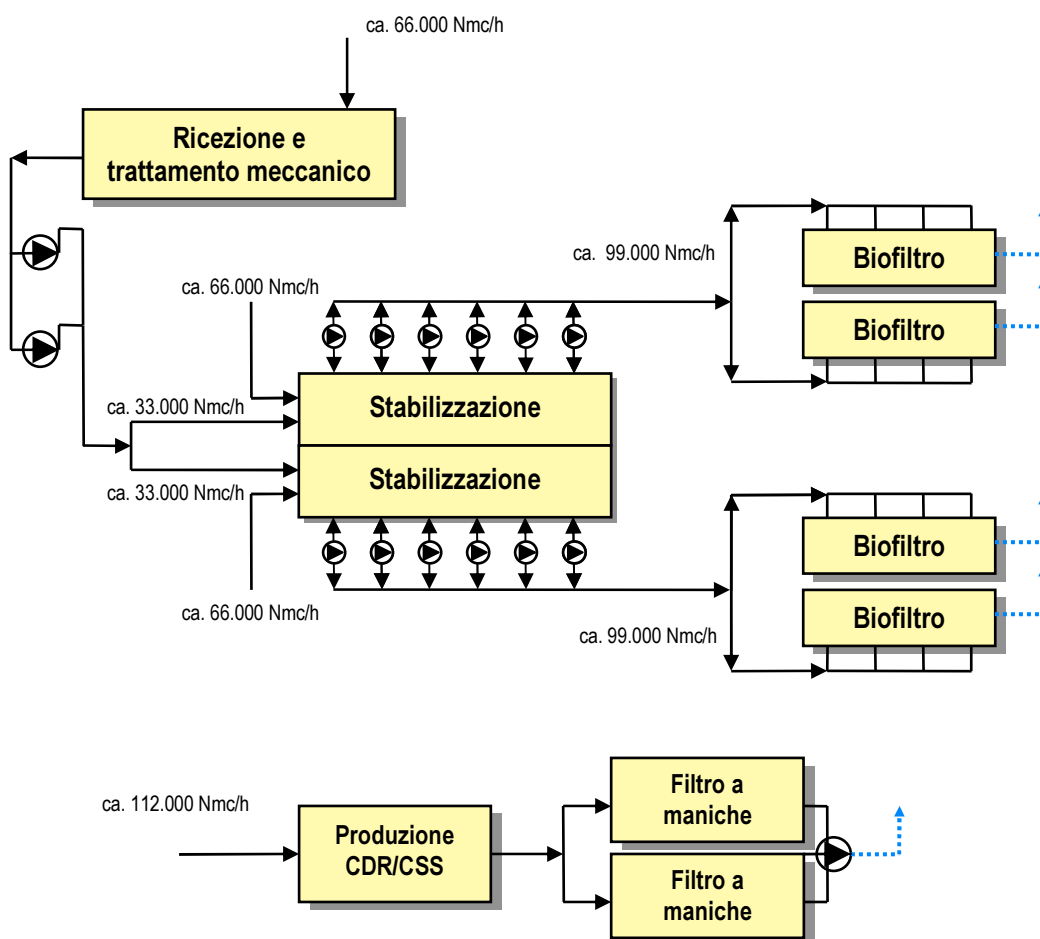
ca. 66.000 Nmc/h

Ricezione e trattamento meccanico

ca. 99.000 Nmc/h

Biofiltro

Biofiltro

ca. 66.000 Nmc/h

ca. 33.000 Nmc/h

Stabilizzazione

Stabilizzazione

ca. 33.000 Nmc/h

Biofiltro

Biofiltro

ca. 66.000 Nmc/h

ca. 99.000 Nmc/h

ca. 112.000 Nmc/h

Produzione CDR/CSS

Filtro a maniche

Filtro a maniche